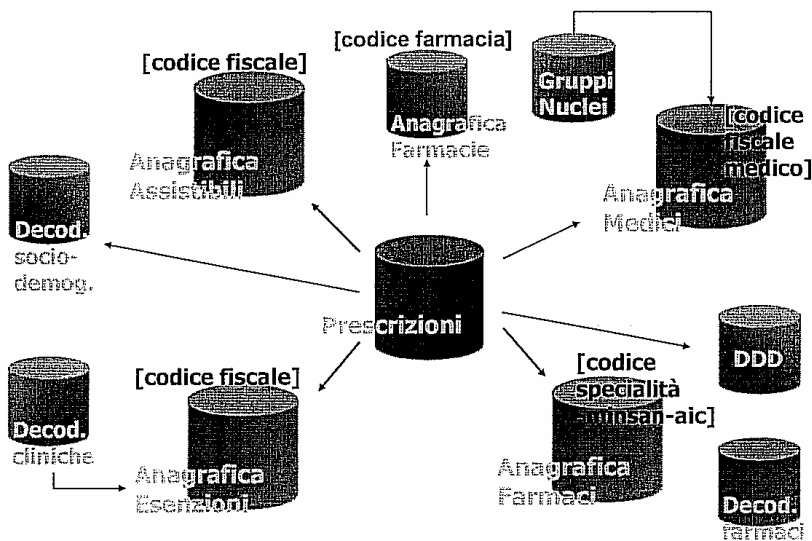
[codice fiscale]

Anagrafica Assistibili

[codice farmacia]

Anagrafica Farmacie

Gruppi Nuclei

[codice fiscale medico]

Anagrafica Medici

Decod. socio-demog.

Prescrizioni

DDD

[codice fiscale]

Decod. cliniche

Anagrafica Esenzioni

[codice specialità minsan-aic]

Anagrafica Farmaci

Decod. farmaci